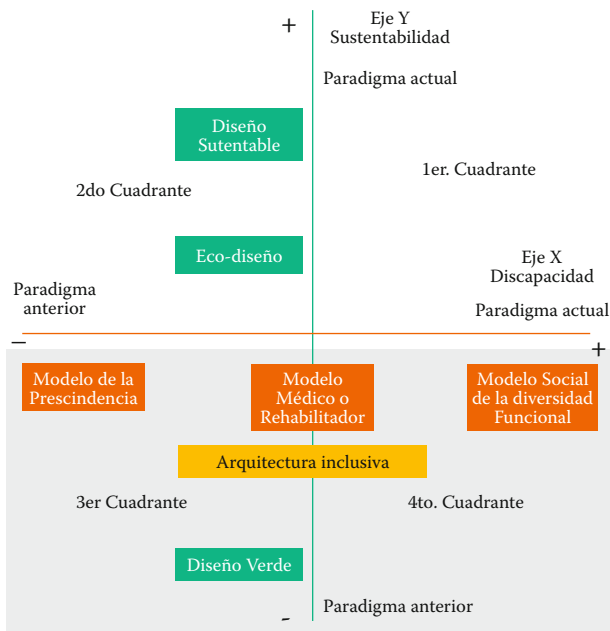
+

Eje Y
Sustentabilidad

Paradigma actual

Diseño Sutentable

1er. Cuadrante

2do Cuadrante

Eco-diseño

Eje X
Discapacidad

Paradigma anterior

Paradigma actual

–

+

Modelo de la Prescindencia

Modelo Médico o Rehabilitador

Modelo Social de la diversidad Funcional

Arquitectura inclusiva

3er Cuadrante

4to. Cuadrante

Diseño Verde

Paradigma anterior

-